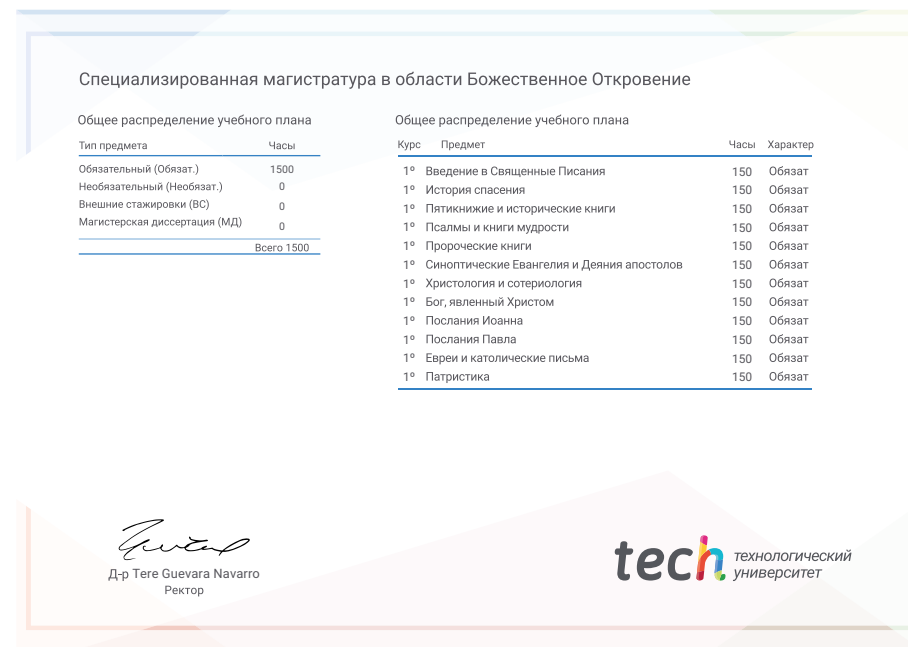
Специализированная магистратура в области Божественное Откровение

Общее распределение учебного плана

| Тип предмета | Часы |
|---|---|
| Обязательный (Обязат.) | 1500 |
| Необязательный (Необязат.) | 0 |
| Внешние стажировки (ВС) | 0 |
| Магистерская диссертация (МД) | 0 |
| | Всего 1500 |

Общее распределение учебного плана

| Курс | Предмет | Часы | Характер |
|---|---|---|---|
| 1º | Введение в Священные Писания | 150 | Обязат |
| 1º | История спасения | 150 | Обязат |
| 1º | Пятикнижие и исторические книги | 150 | Обязат |
| 1º | Псалмы и книги мудрости | 150 | Обязат |
| 1º | Пророческие книги | 150 | Обязат |
| 1º | Синоптические Евангелия и Деяния апостолов | 150 | Обязат |
| 1º | Христология и сотериология | 150 | Обязат |
| 1º | Бог, явленный Христом | 150 | Обязат |
| 1º | Послания Иоанна | 150 | Обязат |
| 1º | Послания Павла | 150 | Обязат |
| 1º | Евреи и католические письма | 150 | Обязат |
| 1º | Патристика | 150 | Обязат |

Д-р Tere Guevara Navarro
Ректор

tech технологический университет